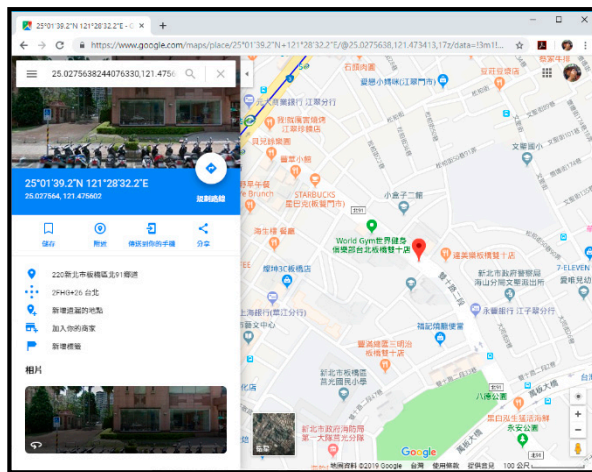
25°01'39.2"N 121°28'32.2"E - G ×

https://www.google.com/maps/place/25°01'39.2"N+121°28'32.2"E/@25.0275638,121.473413,17z/data=!3m1!...

25.0275638244076330,121.4756

25°01'39.2"N 121°28'32.2"E
25.027564, 121.475602

規劃路線

儲存
附近
傳送到你的手機
分享

220新北市板橋區光華91號

2FHG+26 台北

新增遺漏的地點

加入你的商家

新增標籤

相片

衛星

地圖資料 ©2019 Google 台灣 使用條款 提供意見 100 公尺

World Gym世界健身俱樂部台北板橋雙十店
遠東城板橋雙十
新北市政府消防局
STARBUCKS
星巴克
7-ELEVEN
永豐銀行
福記燒臘便當
新北市板橋區
八德公園
新北市政府消防局第一大隊
雙十路一段
小倉子二館
上海銀行
Brunch
萊爾富